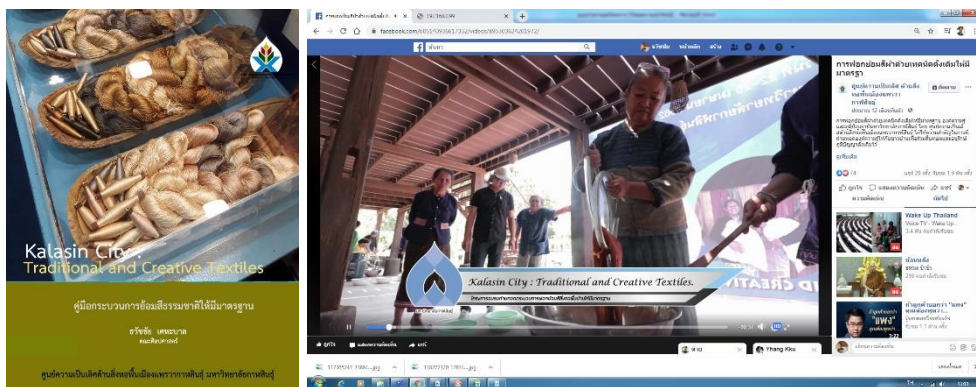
Kalasin City:
Traditional and Creative Textiles

คู่มือกระบวนการย้อมสีธรรมชาติให้มีมาตรฐาน

ธวัชชัย เดชะบาล
คณะศิลปกรรมศาสตร์

ศูนย์ความเป็นเลิศด้านสิ่งทอพื้นเมืองแพรวากาฬสินธุ์ มหาวิทยาลัยกาฬสินธุ์

facebook.com/

การฟอกย้อมสีผ้าด้วยเทคนิคดั้งเดิมให้มีมาตรฐาน

Kalasin City : Traditional and Creative Textiles.

Wake Up Thailand